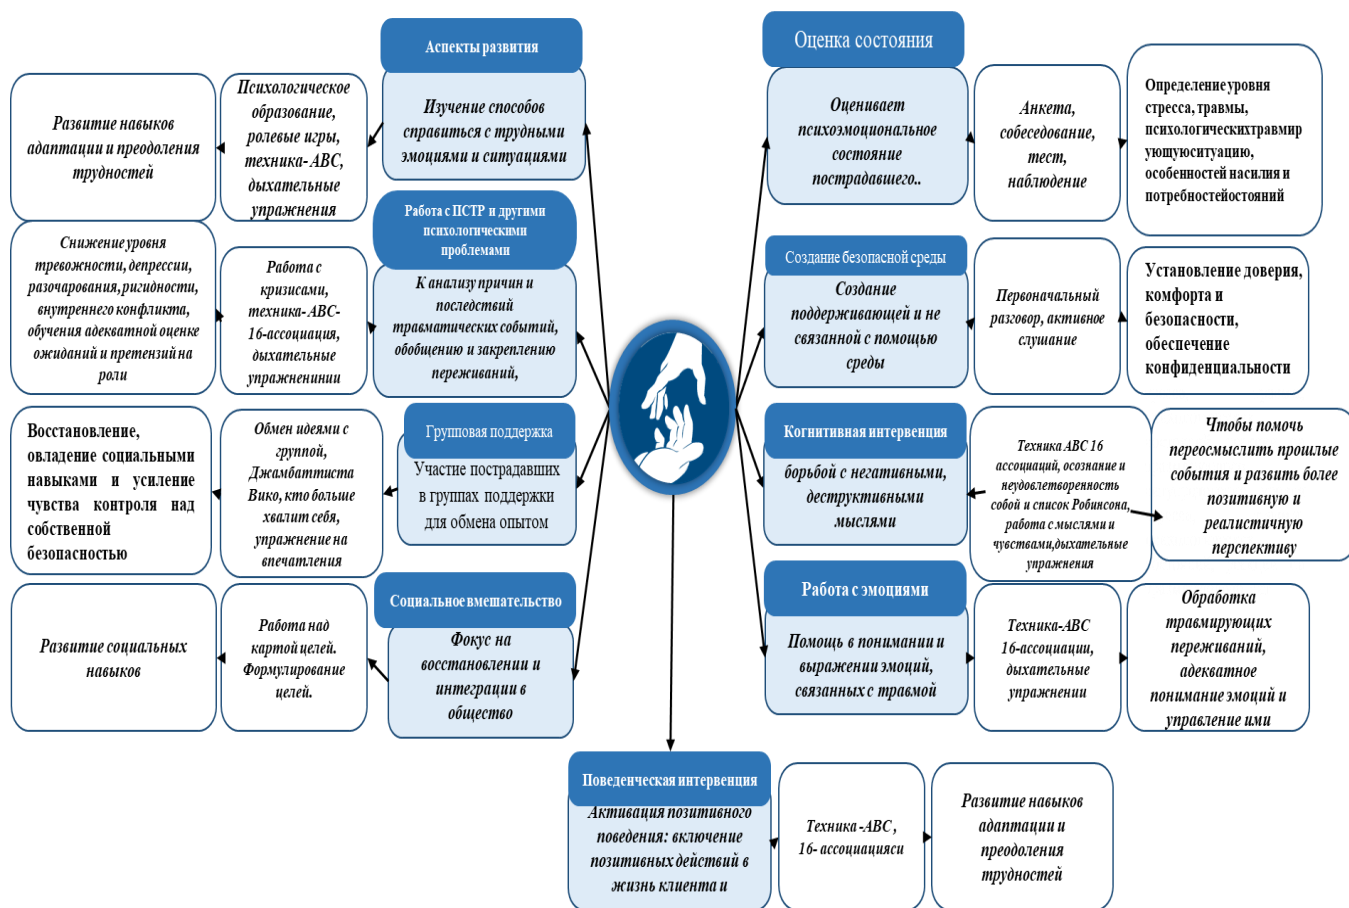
Аспекты развития

Изучение способов справиться с трудными эмоциями и ситуациями

Психологическое образование, ролевые игры, техника- ABC, дыхательные упражнения

Развитие навыков адаптации и преодоления трудностей

Работа с ПСТР и другими психологическими проблемами

К анализу причин и последствий травматических событий, обобщению и закреплению переживаний,

Работа с кризисами, техника- ABC-16-ассоциация, дыхательные упражненинии

Снижение уровня тревожности, депрессии, разочарования, ригидности, внутреннего конфликта, обучения адекватной оценке ожиданий и претензий на роли

Групповая поддержка

Участие пострадавших в группах поддержки для обмена опытом

Обмен идеями с группой, Джамбаттиста Вико, кто больше хвалит себя, упражнение на впечатления

Восстановление, овладение социальными навыками и усиление чувства контроля над собственной безопасностью

Социальное вмешательство

Фокус на восстановлении и интеграции в общество

Работа над картой целей. Формулирование целей.

Развитие социальных навыков

Оценка состояния

Оценивает психоэмоциональное состояние пострадавшего..

Анкета, собеседование, тест, наблюдение

Определение уровня стресса, травмы, психологическихтравмирующуюситуацию, особенностей насилия и потребностейостояний

Создание безопасной среды

Создание поддерживающей и не связанной с помощью среды

Первоначальный разговор, активное слушание

Установление доверия, комфорта и безопасности, обеспечение конфиденциальности

Когнитивная интервенция

борьбой с негативными, деструктивными мыслями

Техника ABC 16 ассоциаций, осознание и неудовлетворенность собой и список Робинсона, работа с мыслями и чувствами,дыхательные упражнения

Чтобы помочь переосмыслить прошлые события и развить более позитивную и реалистичную перспективу

Работа с эмоциями

Помощь в понимании и выражении эмоций, связанных с травмой

Техника-ABC 16-ассоциации, дыхательные упражнении

Обработка травмирующих переживаний, адекватное понимание эмоций и управление ими

Поведенческая интервенция

Активация позитивного поведения: включение позитивных действий в жизнь клиента и

Техника -ABC, 16- ассоциацияси

Развитие навыков адаптации и преодоления трудностей